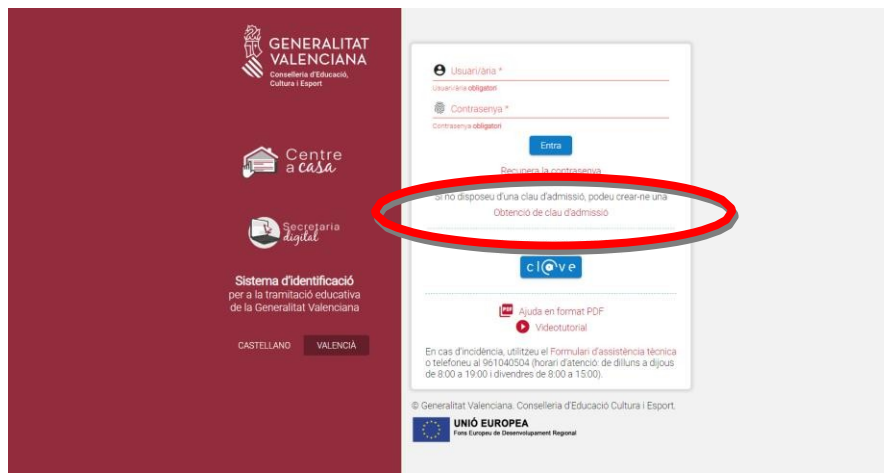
GENERALITAT VALENCIANA
Conselleria d'Educació, Cultura i Esport

Centre a casa

Secretaria digital

Sistema d'identificació per a la tramitació educativa de la Generalitat Valenciana

CASTELLANO VALENCIÀ

Usuari/ària *
Usuari/ària obligatori
Contrasenya *
Contrasenya obligatori
Entra
Recupera la contrasenya
Si no disposeu d'una clau d'admissió, podeu crear-ne una
Obtenció de clau d'admissió

cl@ve

Ajuda en format PDF
Videotutorial

En cas d'incidència, utilitzeu el Formulari d'assistència tècnica o telefoneu al 961040504 (horari d'atenció: de dilluns a dijous de 8:00 a 19:00 i divendres de 8:00 a 15:00).

© Generalitat Valenciana. Conselleria d'Educació Cultura i Esport.

UNIÓ EUROPEA
Fons Europeu de Desenvolupament Regional